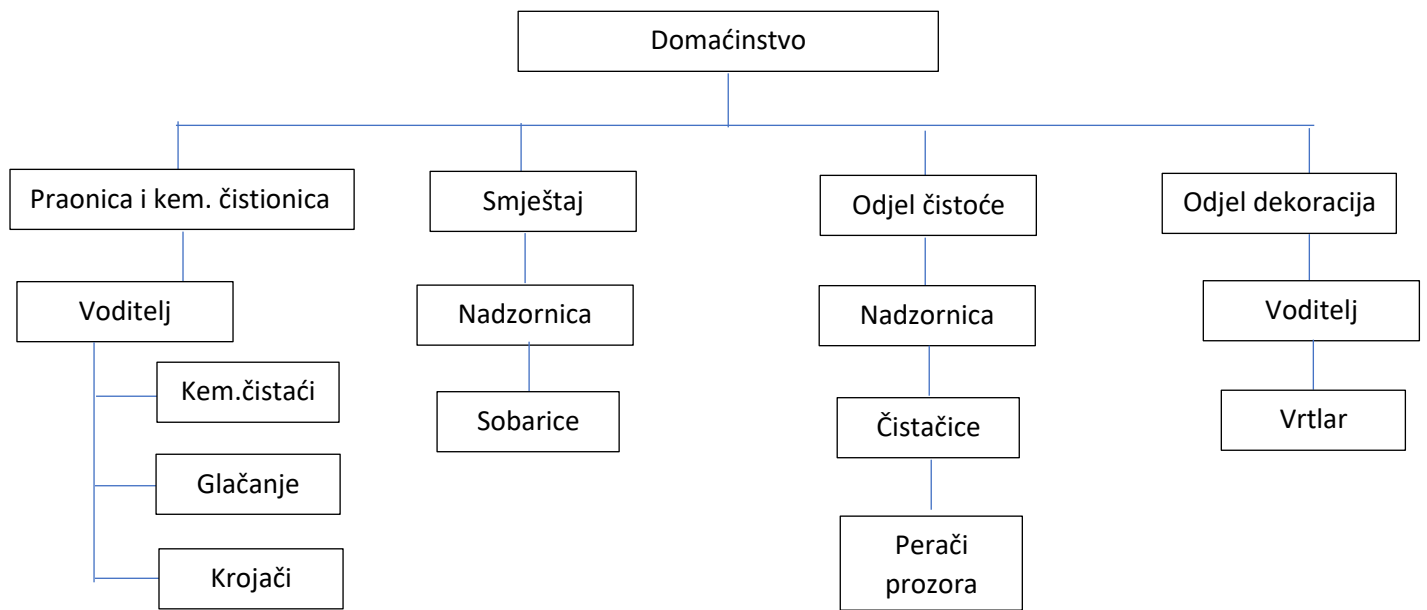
Domaćinstvo

Praonica i kem. čistionica

Voditelj

Kem.čistaći

Glačanje

Krojači

Smještaj

Nadzornica

Sobarice

Odjel čistoće

Nadzornica

Čistačice

Perači prozora

Odjel dekoracija

Voditelj

Vrtlar